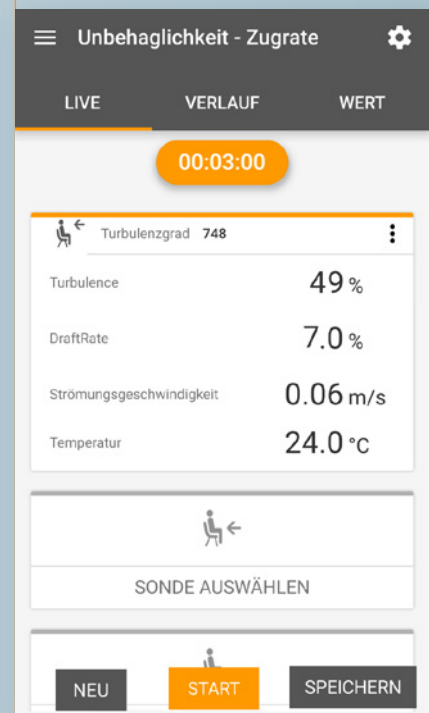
Unbehaglichkeit - Zugrate

LIVE VERLAUF WERT

00:03:00

Turbulenzgrad 748

| | |
|---|---|
| Turbulence | 49 % |
| DraftRate | 7.0 % |
| Strömungsgeschwindigkeit | 0.06 m/s |
| Temperatur | 24.0 °C |

SONDE AUSWÄHLEN

NEU START SPEICHERN